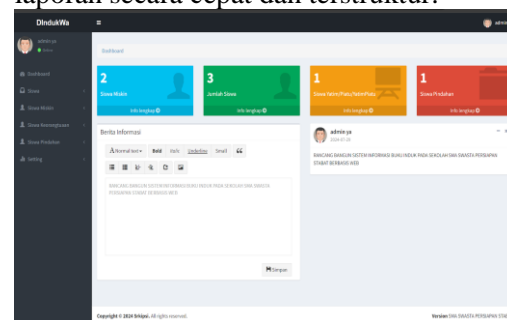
laporan secara cepat dan terstruktur.

DIndukWa
admin ya
Online
Dashboard
Siswa
Siswa Miskin
Siswa Kemiskinan
Siswa Pindahan
Setting

Dashboard

2
Siswa Miskin
Info lengkap

3
Jumlah Siswa
Info lengkap

1
Siswa Yatim/Piatu/Yatim Piatu
Info lengkap

1
Siswa Pindahan
Info lengkap

Berita Informasi
Normal text Bold Italic Underline Small
RANCANG BANGUN SISTEM INFORMASI BUKU INDUK PADA SEKOLAH SMA SWASTA PERSIAPAN STABAT BERBASIS WEB
Simpan

admin ya
2024-01-10
RANCANG BANGUN SISTEM INFORMASI BUKU INDUK PADA SEKOLAH SMA SWASTA PERSIAPAN STABAT BERBASIS WEB

Copyright © 2024 Srikipsi. All rights reserved.
Version SMA SWASTA PERSIAPAN STA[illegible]